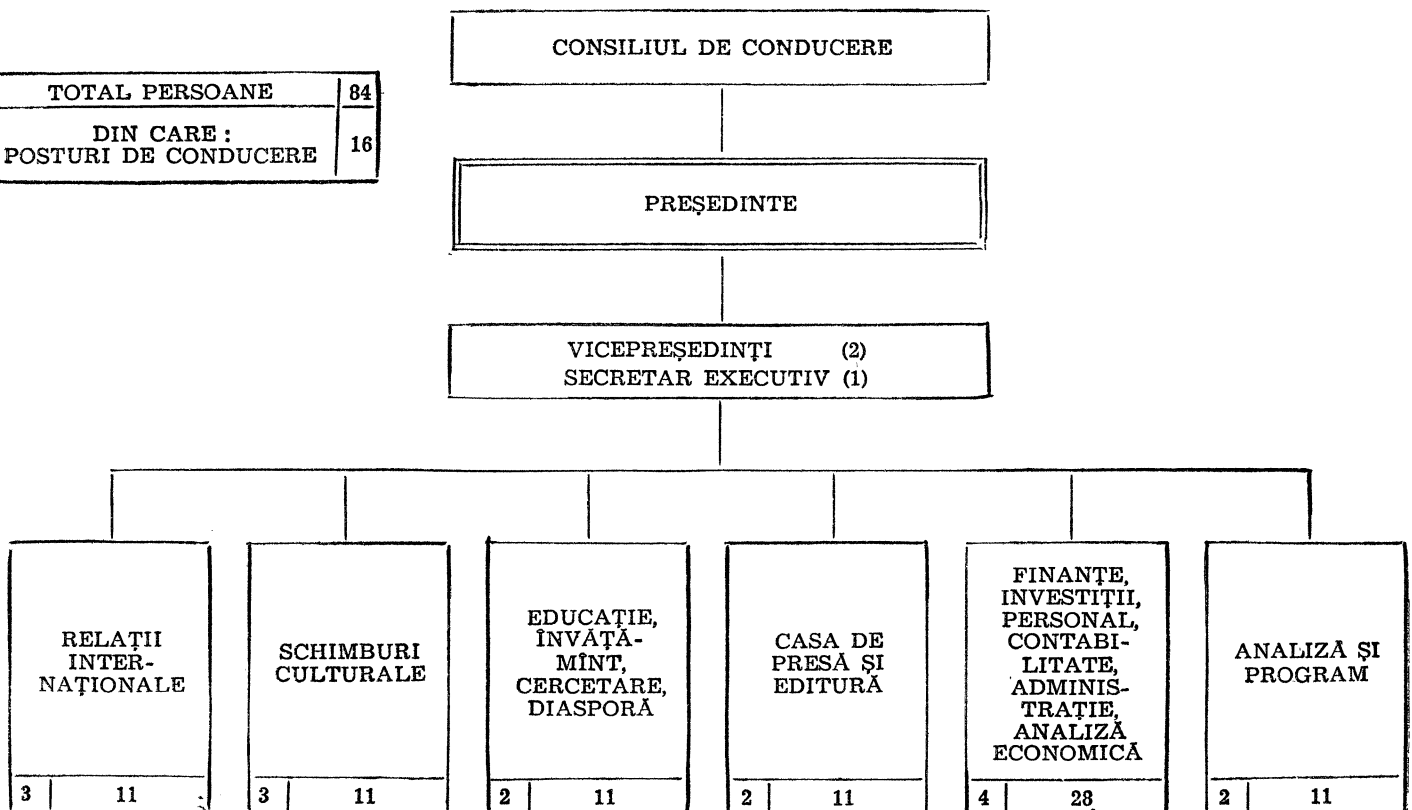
| TOTAL PERSOANE | 84 |
|---|---|
| DIN CARE : POSTURI DE CONDUCERE | 16 |

CONSILIUL DE CONDUCERE

PREȘEDINTE

VICEPREȘEDINȚI (2)
SECRETAR EXECUTIV (1)

RELAȚII INTERNAȚIONALE
3 | 11

SCHIMBURI CULTURALE
3 | 11

EDUCAȚIE, ÎNVĂȚĂMÎNT, CERCETARE, DIASPORĂ
2 | 11

CASA DE PRESĂ ȘI EDITURĂ
2 | 11

FINANȚE, INVESTIȚII, PERSONAL, CONTABILITATE, ADMINISTRAȚIE, ANALIZĂ ECONOMICĂ
4 | 28

ANALIZĂ ȘI PROGRAM
2 | 11